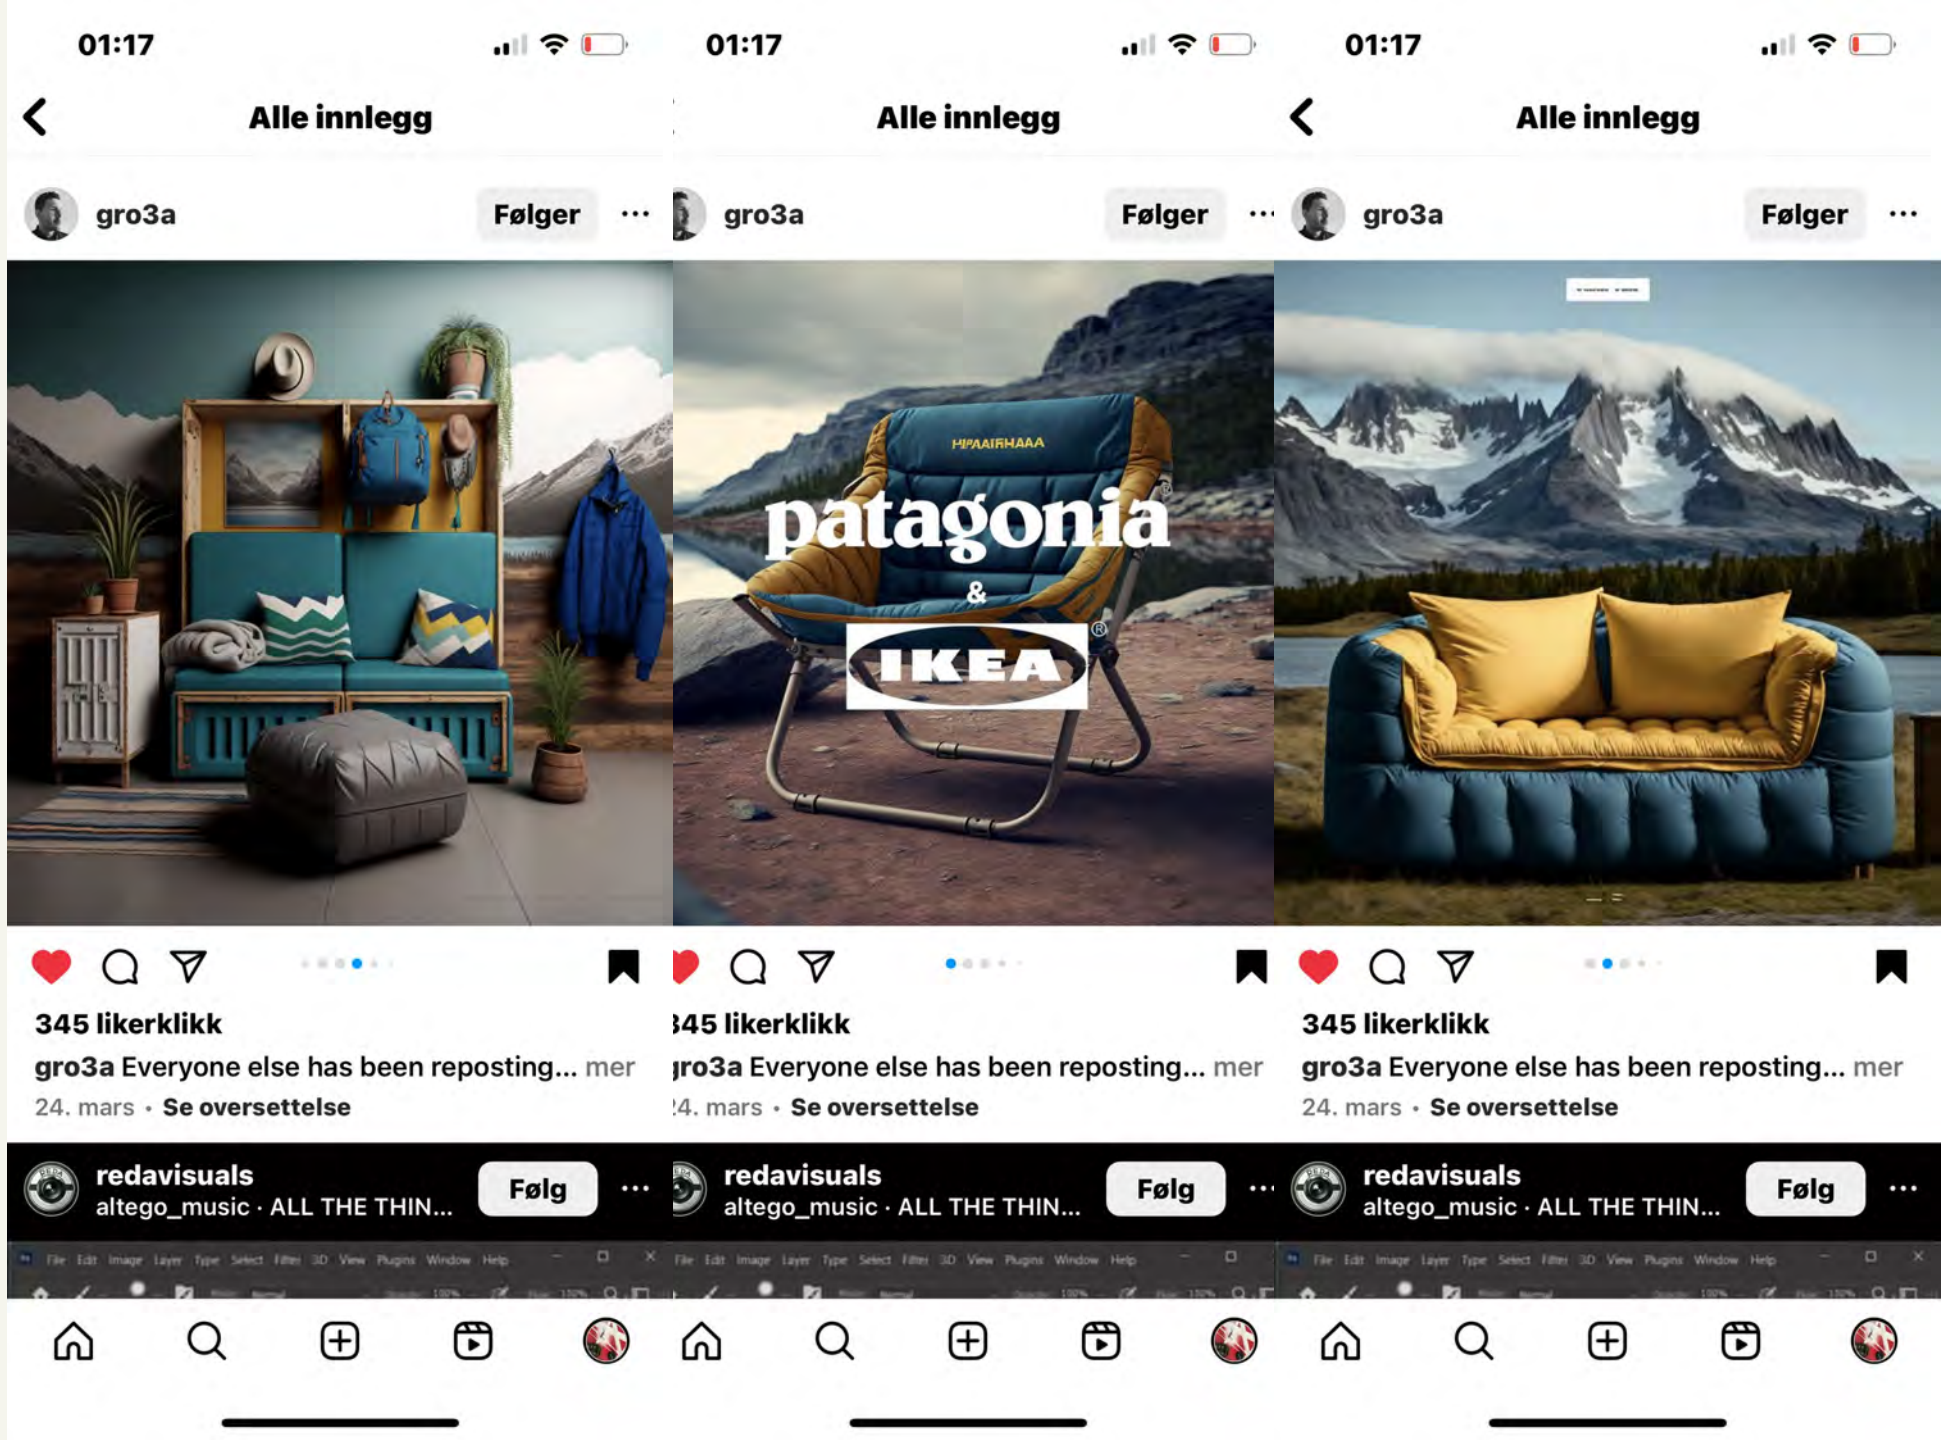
01:17

Alle innlegg

gro3a Følger ···

345 likerklikk

gro3a Everyone else has been reposting... mer

24. mars • Se oversettelse

redavisuals
altego_music · ALL THE THIN... Følg ···

File Edit Image Layer Type Select Filter 3D View Plugins Window Help

01:17

Alle innlegg

gro3a Følger ···

HPAAIRHAAA

patagonia
&
IKEA

345 likerklikk

gro3a Everyone else has been reposting... mer

24. mars • Se oversettelse

redavisuals
altego_music · ALL THE THIN... Følg ···

File Edit Image Layer Type Select Filter 3D View Plugins Window Help

01:17

Alle innlegg

gro3a Følger ···

345 likerklikk

gro3a Everyone else has been reposting... mer

24. mars • Se oversettelse

redavisuals
altego_music · ALL THE THIN... Følg ···

File Edit Image Layer Type Select Filter 3D View Plugins Window Help